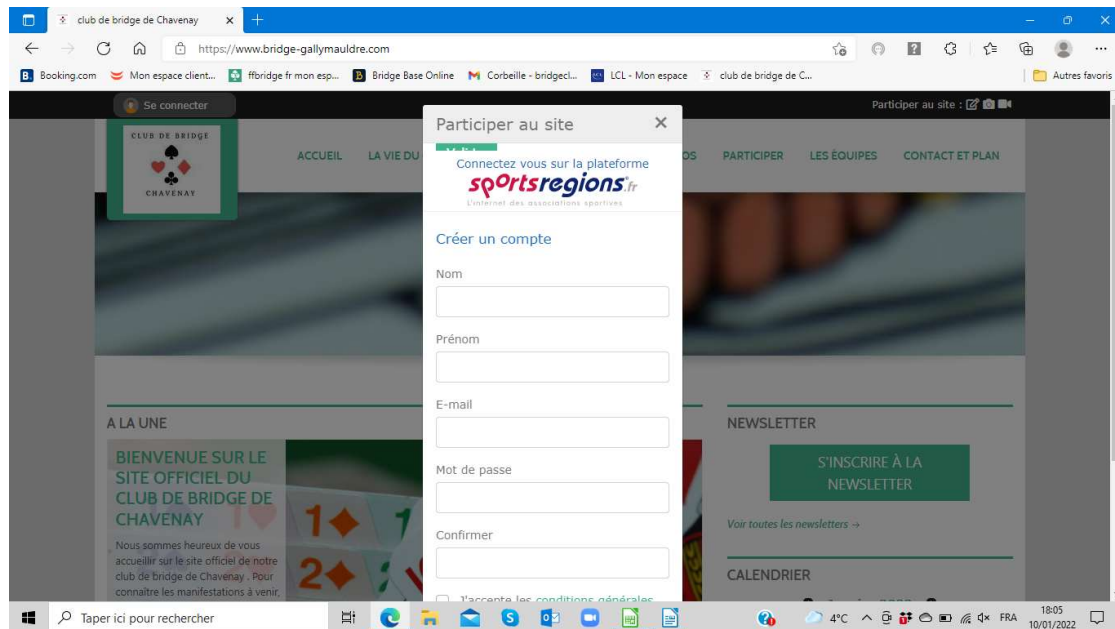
club de bridge de Chavenay

https://www.bridge-gallymauldre.com

Booking.com Mon espace client... ffbridge fr mon esp... Bridge Base Online Corbeille - bridgecl... LCL - Mon espace club de bridge de C... Autres favoris

Se connecter

Participer au site :

CLUB DE BRIDGE
CHAVENAY

ACCUEIL LA VIE DU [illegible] OS PARTICIPER LES ÉQUIPES CONTACT ET PLAN

Participer au site ×

Connectez vous sur la plateforme
sportsregions.fr
L'internet des associations sportives

Créer un compte

Nom

Prénom

E-mail

Mot de passe

Confirmer

J'accepte les conditions générales

A LA UNE

BIENVENUE SUR LE SITE OFFICIEL DU CLUB DE BRIDGE DE CHAVENAY

Nous sommes heureux de vous accueillir sur le site officiel de notre club de bridge de Chavenay . Pour connaître les manifestations à venir,

NEWSLETTER

S'INSCRIRE À LA NEWSLETTER

Voir toutes les newsletters →

CALENDRIER

Taper ici pour rechercher

4°C FRA 18:05 10/01/2022